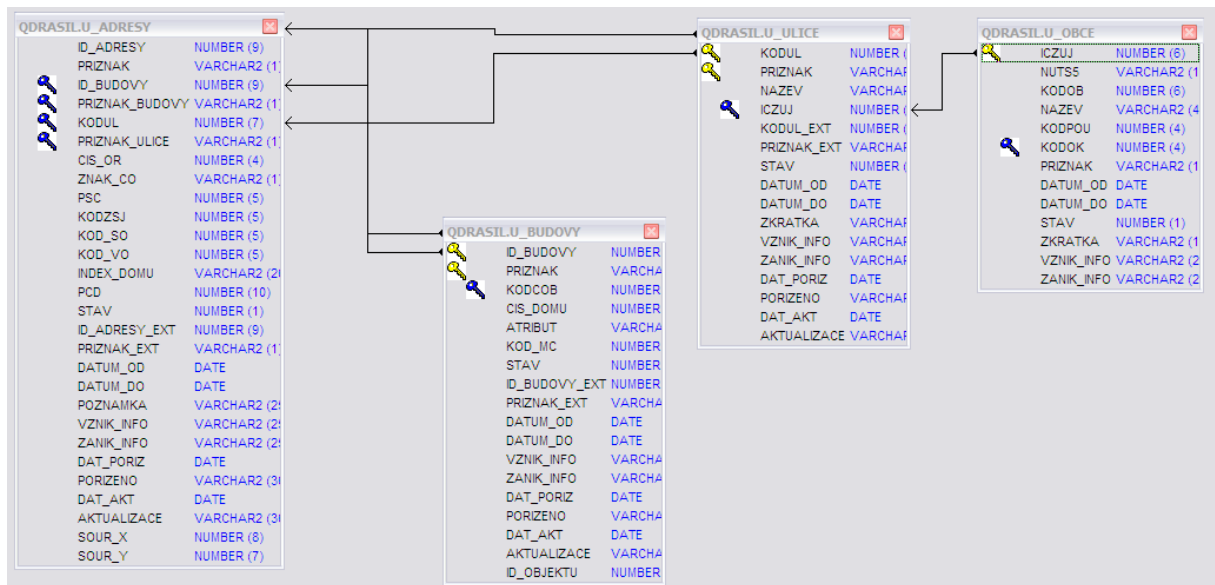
QDRASIL.U_ADRESY

| | |
|---|---|
| ID_ADRESY | NUMBER (9) |
| PRIZNAK | VARCHAR2 (1) |
| ID_BUDOVY | NUMBER (9) |
| PRIZNAK_BUDOVY | VARCHAR2 (1) |
| KODUL | NUMBER (7) |
| PRIZNAK_ULICE | VARCHAR2 (1) |
| CIS_OR | NUMBER (4) |
| ZNAK_CO | VARCHAR2 (1) |
| PSC | NUMBER (5) |
| KODZSJ | NUMBER (5) |
| KOD_SO | NUMBER (5) |
| KOD_VO | NUMBER (5) |
| INDEX_DOMU | VARCHAR2 (2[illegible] |
| PCD | NUMBER (10) |
| STAV | NUMBER (1) |
| ID_ADRESY_EXT | NUMBER (9) |
| PRIZNAK_EXT | VARCHAR2 (1) |
| DATUM_OD | DATE |
| DATUM_DO | DATE |
| POZNAMKA | VARCHAR2 (2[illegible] |
| VZNIK_INFO | VARCHAR2 (2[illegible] |
| ZANIK_INFO | VARCHAR2 (2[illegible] |
| DAT_PORIZ | DATE |
| PORIZENO | VARCHAR2 (3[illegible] |
| DAT_AKT | DATE |
| AKTUALIZACE | VARCHAR2 (3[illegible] |
| SOUR_X | NUMBER (8) |
| SOUR_Y | NUMBER (7) |

QDRASIL.U_BUDOVY

| | |
|---|---|
| ID_BUDOVY | NUMBER |
| PRIZNAK | VARCHA |
| KODCOB | NUMBER |
| CIS_DOMU | NUMBER |
| ATRIBUT | VARCHA |
| KOD_MC | NUMBER |
| STAV | NUMBER |
| ID_BUDOVY_EXT | NUMBER |
| PRIZNAK_EXT | VARCHA |
| DATUM_OD | DATE |
| DATUM_DO | DATE |
| VZNIK_INFO | VARCHA |
| ZANIK_INFO | VARCHA |
| DAT_PORIZ | DATE |
| PORIZENO | VARCHA |
| DAT_AKT | DATE |
| AKTUALIZACE | VARCHA |
| ID_OBJEKTU | NUMBER |

QDRASIL.U_ULICE

| | |
|---|---|
| KODUL | NUMBER ( |
| PRIZNAK | VARCHAR |
| NAZEV | VARCHAR |
| ICZUJ | NUMBER ( |
| KODUL_EXT | NUMBER ( |
| PRIZNAK_EXT | VARCHAR |
| STAV | NUMBER ( |
| DATUM_OD | DATE |
| DATUM_DO | DATE |
| ZKRATKA | VARCHAR |
| VZNIK_INFO | VARCHAR |
| ZANIK_INFO | VARCHAR |
| DAT_PORIZ | DATE |
| PORIZENO | VARCHAR |
| DAT_AKT | DATE |
| AKTUALIZACE | VARCHAR |

QDRASIL.U_OBCE

| | |
|---|---|
| ICZUJ | NUMBER (6) |
| NUTS5 | VARCHAR2 (1 |
| KODOB | NUMBER (6) |
| NAZEV | VARCHAR2 (4 |
| KODPOU | NUMBER (4) |
| KODOK | NUMBER (4) |
| PRIZNAK | VARCHAR2 (1 |
| DATUM_OD | DATE |
| DATUM_DO | DATE |
| STAV | NUMBER (1) |
| ZKRATKA | VARCHAR2 (1 |
| VZNIK_INFO | VARCHAR2 (2 |
| ZANIK_INFO | VARCHAR2 (2 |